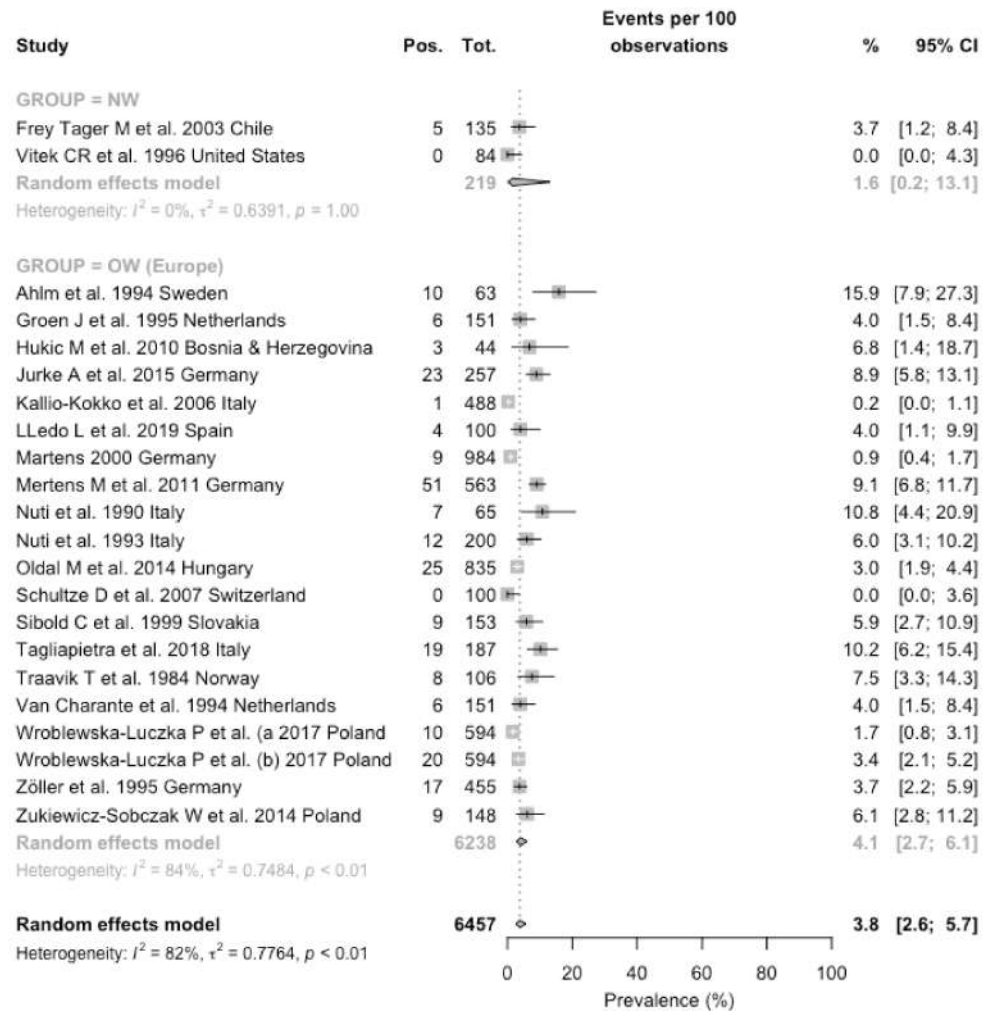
| Study | Pos. | Tot. | Events per 100 observations | % | 95% CI |
|---|---|---|---|---|---|
| GROUP = NW | | | | | |
| Frey Tager M et al. 2003 Chile | 5 | 135 | | 3.7 | [1.2; 8.4] |
| Vitek CR et al. 1996 United States | 0 | 84 | | 0.0 | [0.0; 4.3] |
| Random effects model | | 219 | | 1.6 | [0.2; 13.1] |
| Heterogeneity: $I^2$ = 0%, $\tau^2$ = 0.6391, $p$ = 1.00 | | | | | |
| GROUP = OW (Europe) | | | | | |
| Ahlm et al. 1994 Sweden | 10 | 63 | | 15.9 | [7.9; 27.3] |
| Groen J et al. 1995 Netherlands | 6 | 151 | | 4.0 | [1.5; 8.4] |
| Hukic M et al. 2010 Bosnia & Herzegovina | 3 | 44 | | 6.8 | [1.4; 18.7] |
| Jurke A et al. 2015 Germany | 23 | 257 | | 8.9 | [5.8; 13.1] |
| Kallio-Kokko et al. 2006 Italy | 1 | 488 | | 0.2 | [0.0; 1.1] |
| LLedo L et al. 2019 Spain | 4 | 100 | | 4.0 | [1.1; 9.9] |
| Martens 2000 Germany | 9 | 984 | | 0.9 | [0.4; 1.7] |
| Mertens M et al. 2011 Germany | 51 | 563 | | 9.1 | [6.8; 11.7] |
| Nuti et al. 1990 Italy | 7 | 65 | | 10.8 | [4.4; 20.9] |
| Nuti et al. 1993 Italy | 12 | 200 | | 6.0 | [3.1; 10.2] |
| Oldal M et al. 2014 Hungary | 25 | 835 | | 3.0 | [1.9; 4.4] |
| Schultze D et al. 2007 Switzerland | 0 | 100 | | 0.0 | [0.0; 3.6] |
| Sibold C et al. 1999 Slovakia | 9 | 153 | | 5.9 | [2.7; 10.9] |
| Tagliapietra et al. 2018 Italy | 19 | 187 | | 10.2 | [6.2; 15.4] |
| Traavik T et al. 1984 Norway | 8 | 106 | | 7.5 | [3.3; 14.3] |
| Van Charante et al. 1994 Netherlands | 6 | 151 | | 4.0 | [1.5; 8.4] |
| Wroblewska-Luczka P et al. (a 2017 Poland | 10 | 594 | | 1.7 | [0.8; 3.1] |
| Wroblewska-Luczka P et al. (b) 2017 Poland | 20 | 594 | | 3.4 | [2.1; 5.2] |
| Zöller et al. 1995 Germany | 17 | 455 | | 3.7 | [2.2; 5.9] |
| Zukiewicz-Sobczak W et al. 2014 Poland | 9 | 148 | | 6.1 | [2.8; 11.2] |
| Random effects model | | 6238 | | 4.1 | [2.7; 6.1] |
| Heterogeneity: $I^2$ = 84%, $\tau^2$ = 0.7484, $p$ < 0.01 | | | | | |
| Random effects model | | 6457 | | 3.8 | [2.6; 5.7] |
| Heterogeneity: $I^2$ = 82%, $\tau^2$ = 0.7764, $p$ < 0.01 | | | | | |

0 20 40 60 80 100
Prevalence (%)